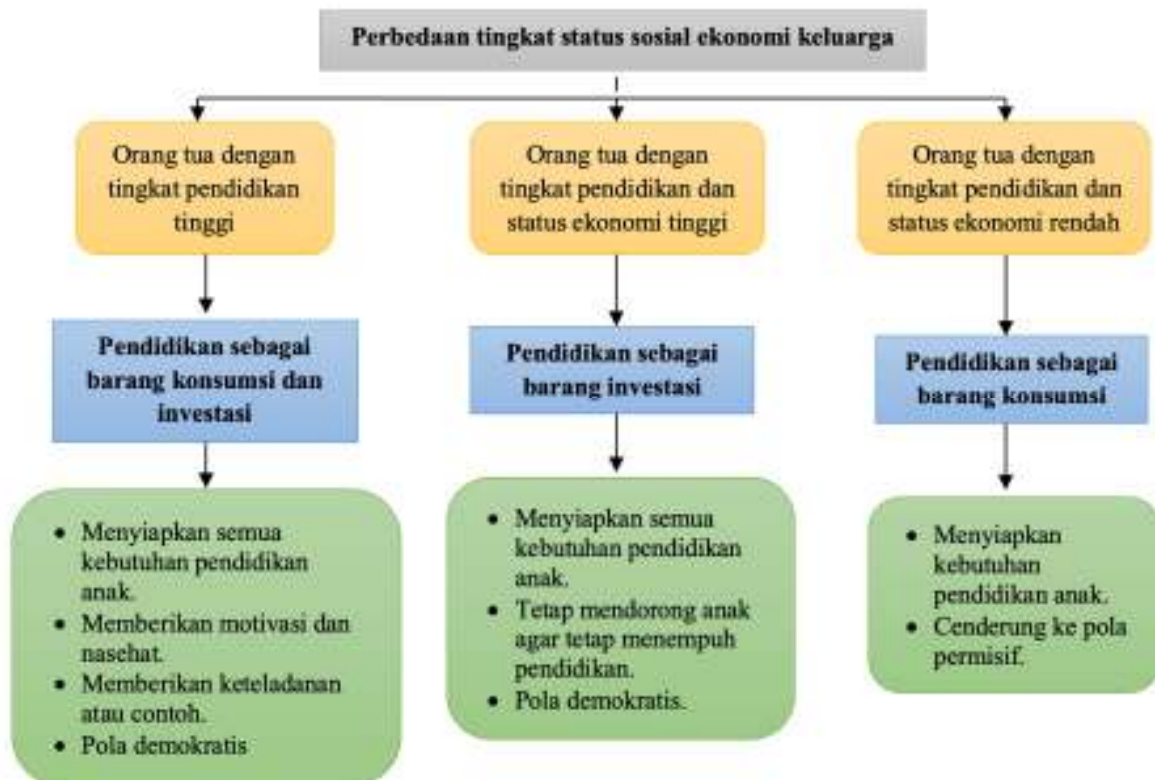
Perbedaan tingkat status sosial ekonomi keluarga

Orang tua dengan tingkat pendidikan tinggi

Pendidikan sebagai barang konsumsi dan investasi

- Menyiapkan semua kebutuhan pendidikan anak.
- Memberikan motivasi dan nasehat.
- Memberikan keteladanan atau contoh.
- Pola demokratis

Orang tua dengan tingkat pendidikan dan status ekonomi tinggi

Pendidikan sebagai barang investasi

- Menyiapkan semua kebutuhan pendidikan anak.
- Tetap mendorong anak agar tetap menempuh pendidikan.
- Pola demokratis.

Orang tua dengan tingkat pendidikan dan status ekonomi rendah

Pendidikan sebagai barang konsumsi

- Menyiapkan kebutuhan pendidikan anak.
- Cenderung ke pola permisif.